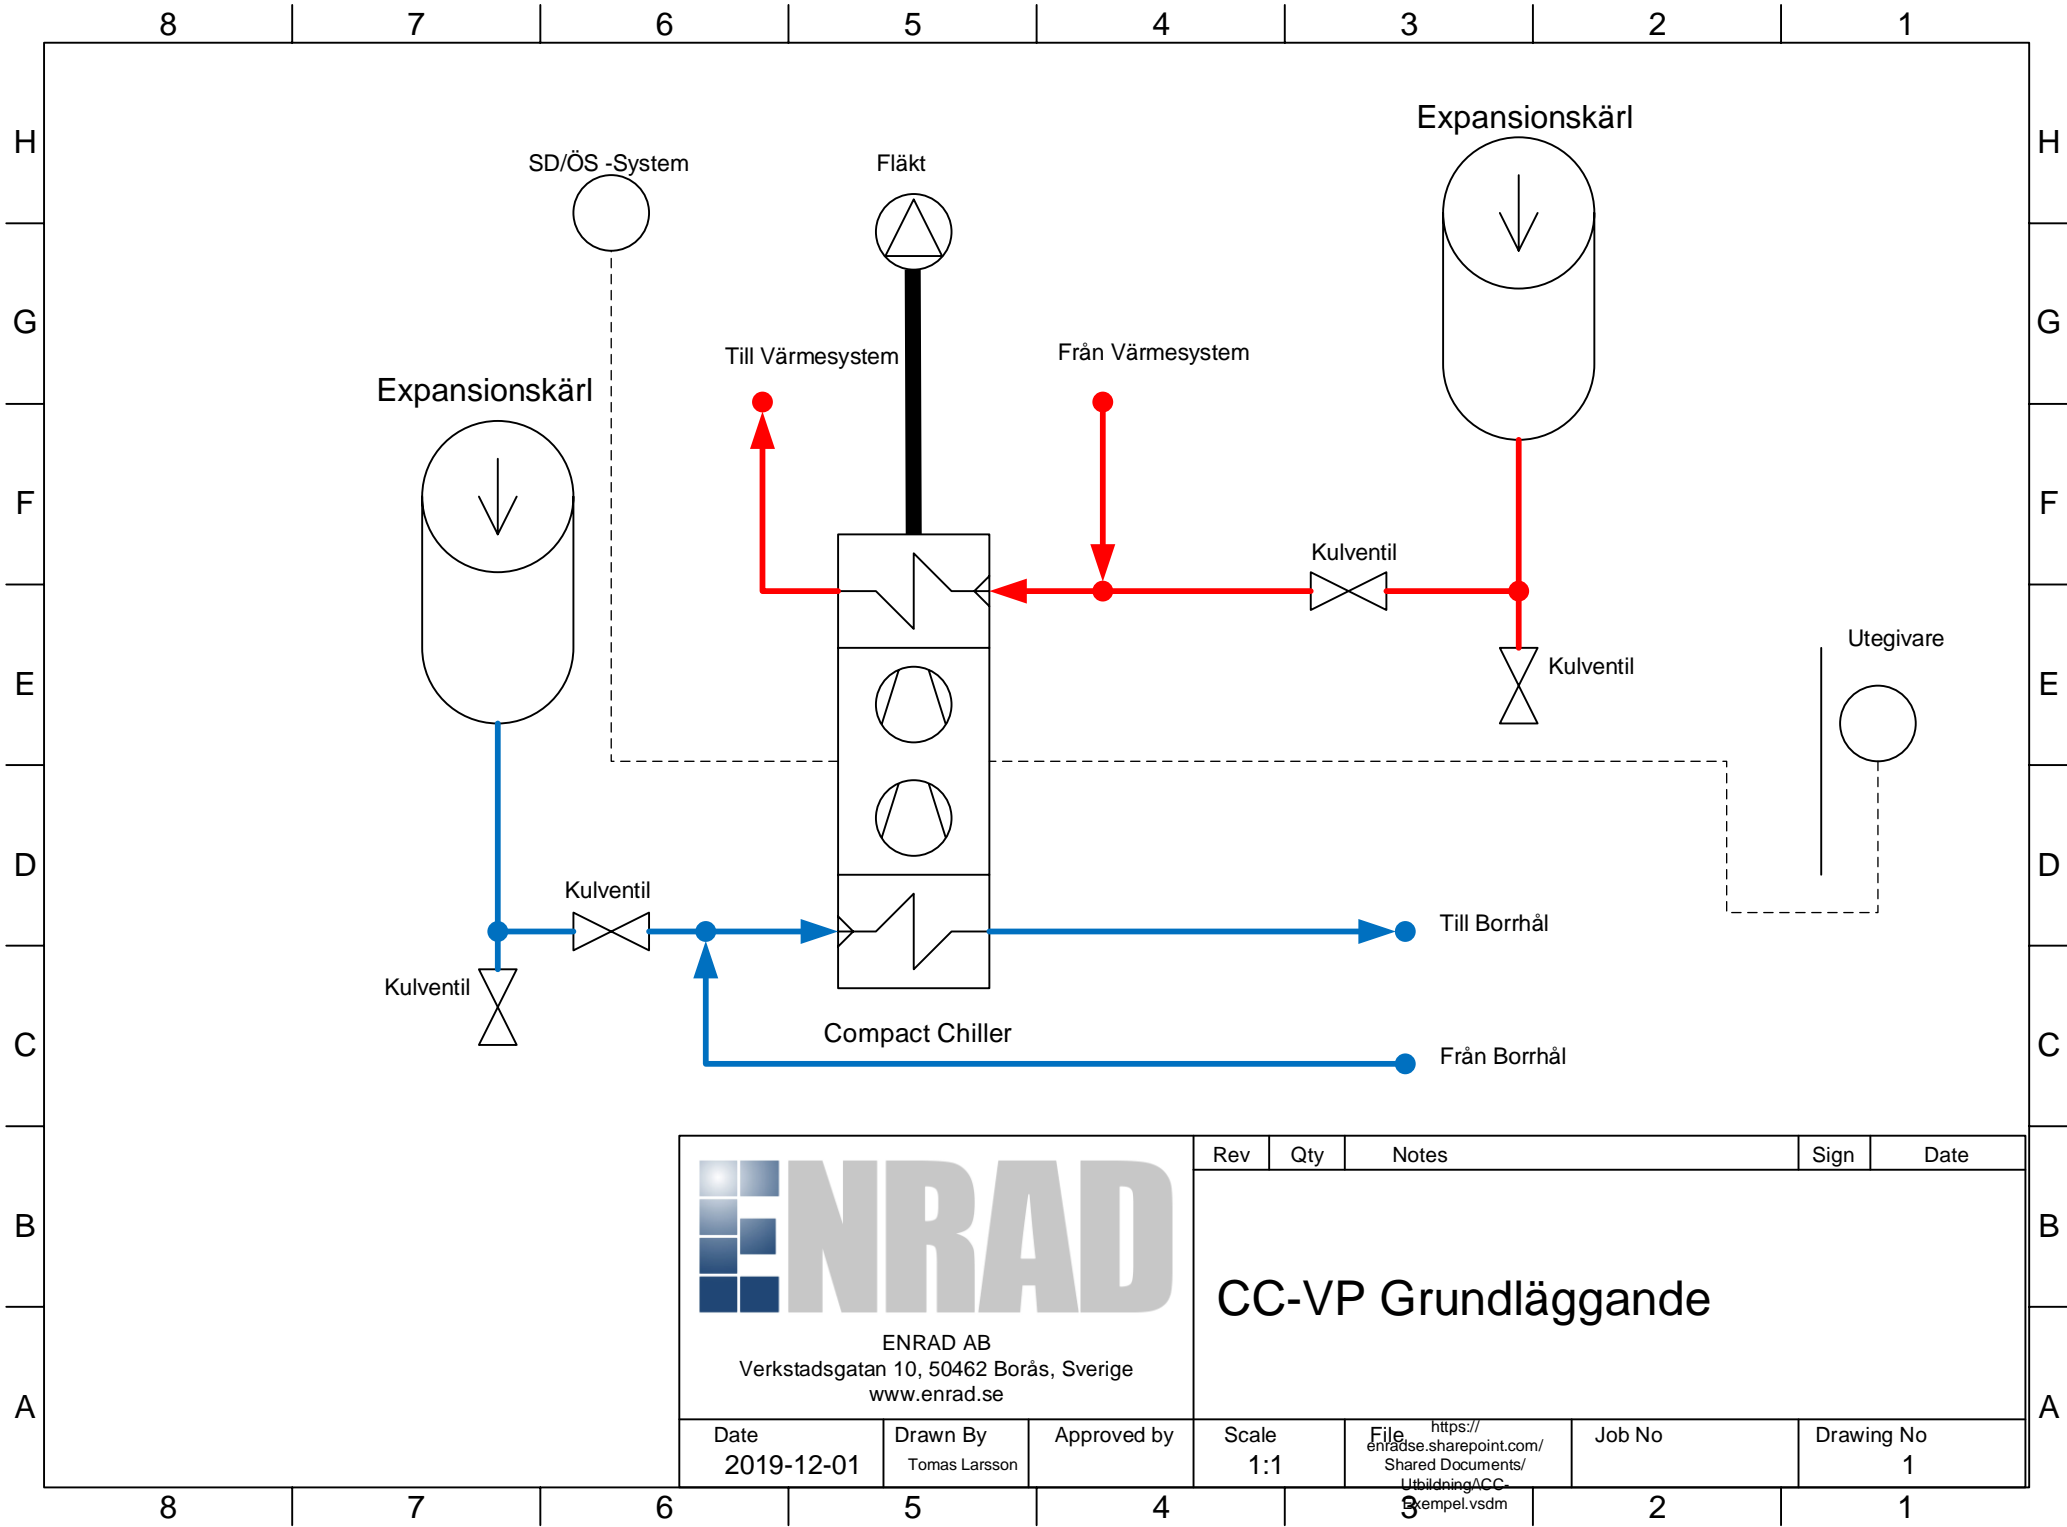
8 7 6 5 4 3 2 1

H G F E D C B A

Expansionskärl

SD/ÖS -System

Fläkt

Till Värmesystem

Från Värmesystem

Expansionskärl

Kulventil

Kulventil

Utegivare

Kulventil

Kulventil

Till Borrhål

Compact Chiller

Från Borrhål

ENRAD

ENRAD AB
Verkstadsgatan 10, 50462 Borås, Sverige
www.enrad.se

| Rev | Qty | Notes | Sign | Date |
|---|---|---|---|---|

CC-VP Grundläggande

| Date | Drawn By | Approved by | Scale | File | Job No | Drawing No |
|---|---|---|---|---|---|---|
| 2019-12-01 | Tomas Larsson | | 1:1 | https://enradse.sharepoint.com/Shared Documents/Utbildning/CC-Exempel.vsdm | | 1 |

H G F E D C B A

8 7 6 5 4 3 2 1